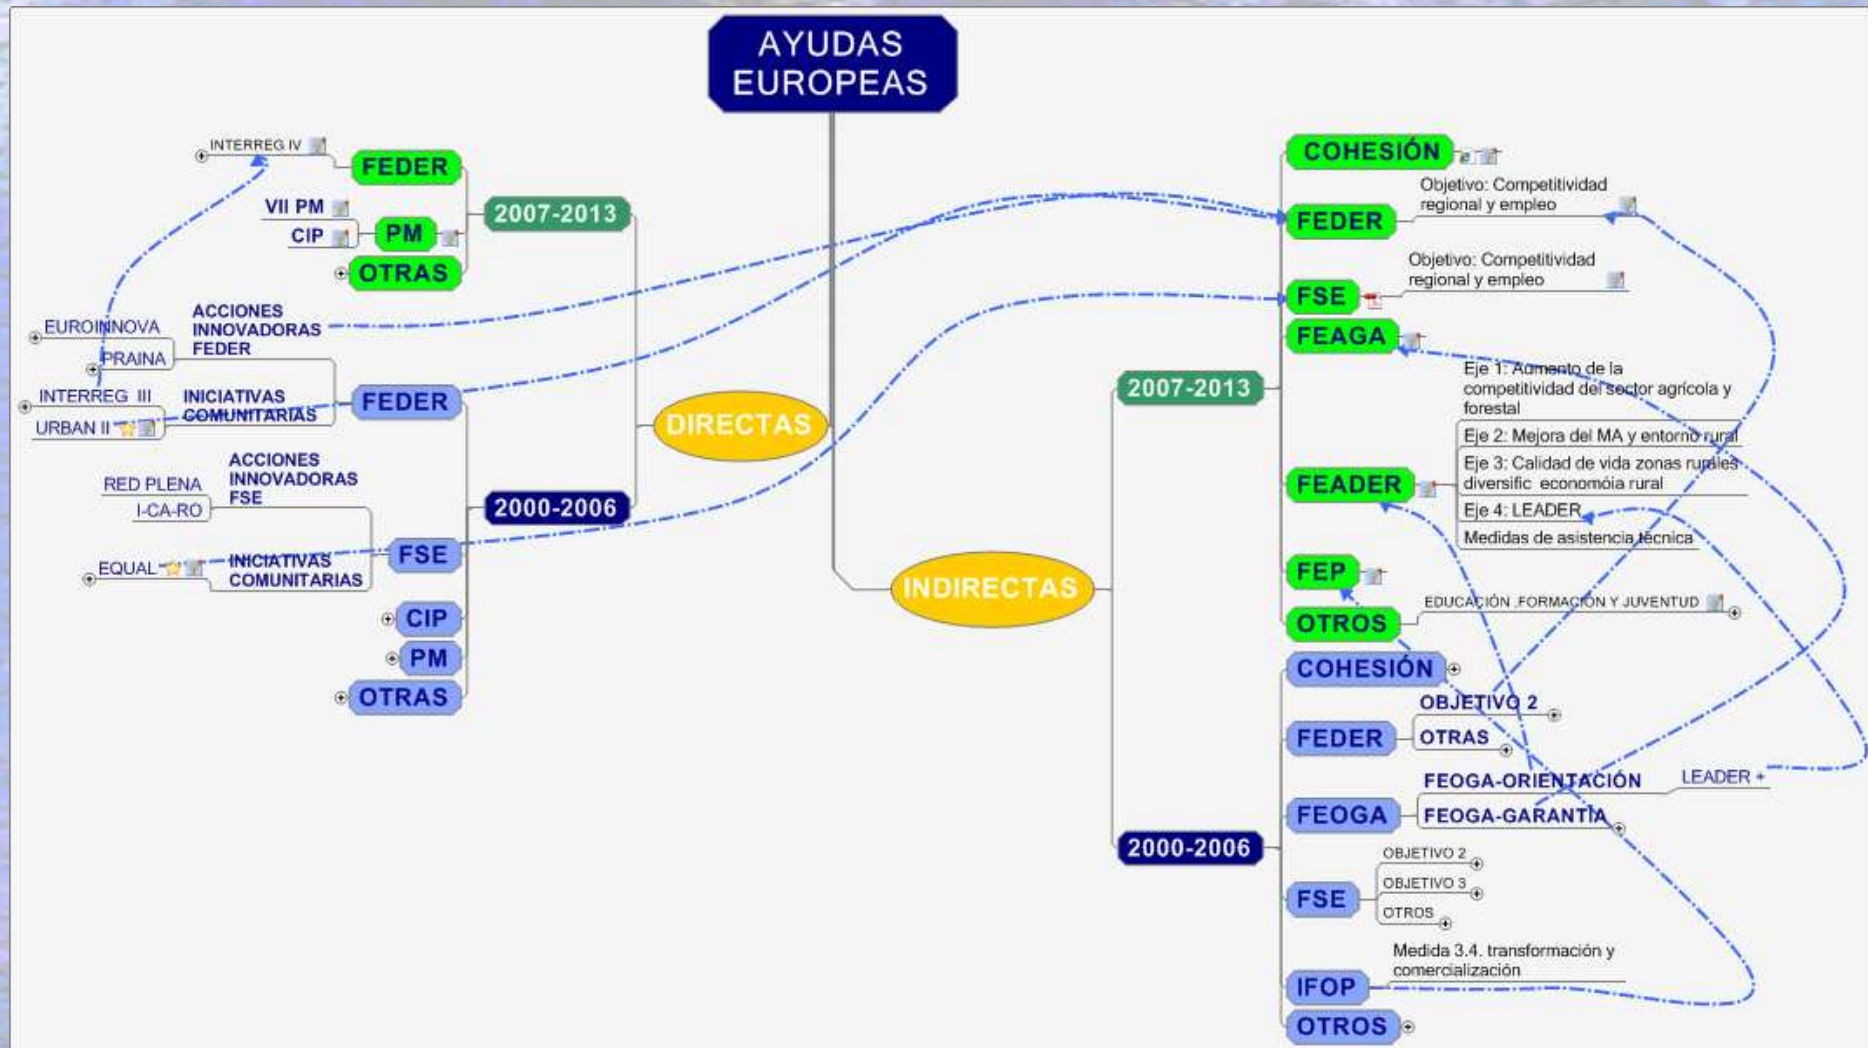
AYUDAS EUROPEAS

DIRECTAS

2007-2013

FEDER
INTERREG IV

PM
VII PM
CIP

OTRAS

2000-2006

FEDER
ACCIONES INNOVADORAS FEDER
EUROINNOVA
PRAINA
INICIATIVAS COMUNITARIAS
INTERREG III
URBAN II

FSE
ACCIONES INNOVADORAS FSE
RED PLENA
I-CA-RO
INICIATIVAS COMUNITARIAS
EQUAL

CIP
PM
OTRAS

INDIRECTAS

2007-2013

COHESIÓN
FEDER
Objetivo: Competitividad regional y empleo
FSE
Objetivo: Competitividad regional y empleo
FEAGA
FEADER
Eje 1: Aumento de la competitividad del sector agrícola y forestal
Eje 2: Mejora del MA y entorno rural
Eje 3: Calidad de vida zonas rurales diversific economóia rural
Eje 4: LEADER
Medidas de asistencia técnica
FEP
OTROS
EDUCACIÓN ,FORMACIÓN Y JUVENTUD

2000-2006

COHESIÓN
FEDER
OBJETIVO 2
OTRAS
FEOGA
FEOGA-ORIENTACIÓN
LEADER +
FEOGA-GARANTÍA
FSE
OBJETIVO 2
OBJETIVO 3
OTROS
IFOP
Medida 3.4. transformación y comercialización
OTROS